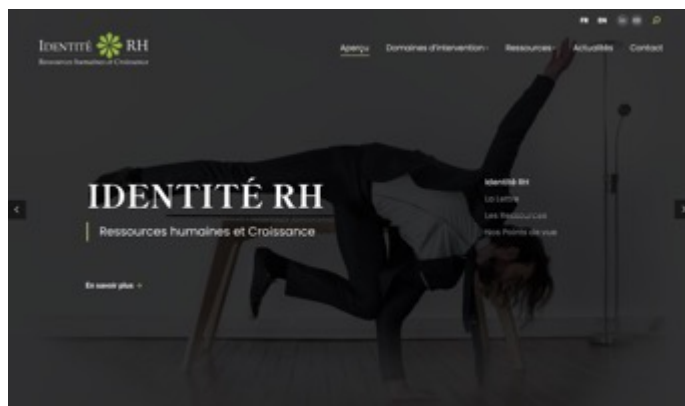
FR EN

IDENTITÉ RH
Ressources humaines et Croissance

Aperçu Domaines d'intervention Ressources Actualités Contact

IDENTITÉ RH
Ressources humaines et Croissance

En savoir plus

Identité RH
La Lettre
Les Ressources
Nos Points de vue